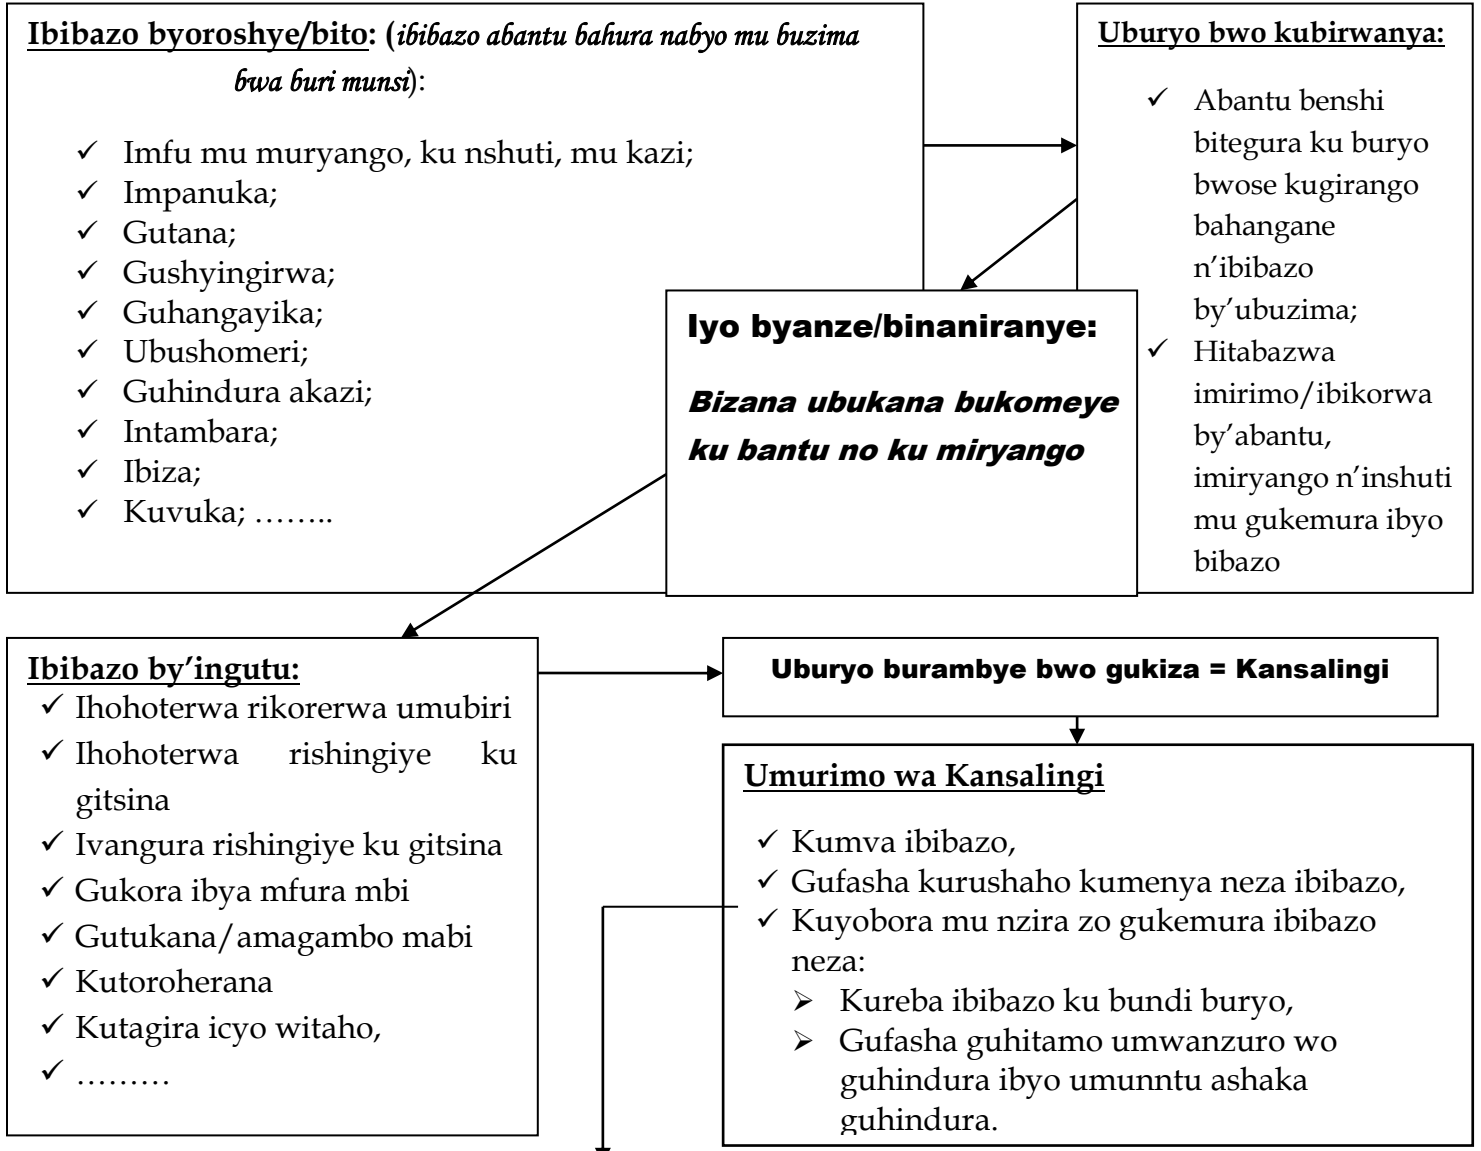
**Ibibazo byoroshye/bito: (***ibibazo abantu bahura nabyo mu buzima bwa buri munsi*):

- ✓ Imfu mu muryango, ku nshuti, mu kazi;
- ✓ Impanuka;
- ✓ Gutana;
- ✓ Gushyingirwa;
- ✓ Guhangayika;
- ✓ Ubushomeri;
- ✓ Guhindura akazi;
- ✓ Intambara;
- ✓ Ibiza;
- ✓ Kuvuka; ……..

**Uburyo bwo kubirwanya:**

- ✓ Abantu benshi bitegura ku buryo bwose kugirango bahangane n'ibibazo by'ubuzima;
- ✓ Hitabazwa imirimo/ibikorwa by'abantu, imiryango n'inshuti mu gukemura ibyo bibazo

**Iyo byanze/binaniranye:**

*Bizana ubukana bukomeye ku bantu no ku miryango*

**Ibibazo by'ingutu:**

- ✓ Ihohoterwa rikorerwa umubiri
- ✓ Ihohoterwa rishingiye ku gitsina
- ✓ Ivangura rishingiye ku gitsina
- ✓ Gukora ibya mfura mbi
- ✓ Gutukana/amagambo mabi
- ✓ Kutoroherana
- ✓ Kutagira icyo witaho,
- ✓ ………

**Uburyo burambye bwo gukiza = Kansalingi**

**Umurimo wa Kansalingi**

- ✓ Kumva ibibazo,
- ✓ Gufasha kurushaho kumenya neza ibibazo,
- ✓ Kuyobora mu nzira zo gukemura ibibazo neza:
  - ➢ Kureba ibibazo ku bundi buryo,
  - ➢ Gufasha guhitamo umwanzuro wo guhindura ibyo umunntu ashaka guhindura.